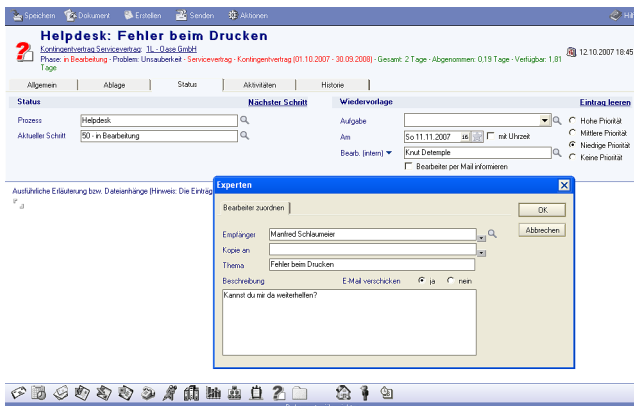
Speichern Dokument Erstellen Senden Aktionen Hil

Helpdesk: Fehler beim Drucken
Kontingentvertrag Servicevertrag: 1L - Oase GmbH
Phase: in Bearbeitung - Problem: Unsauberkeit - Servicevertrag - Kontingentvertrag (01.10.2007 - 30.09.2008) - Gesamt: 2 Tage - Abgenommen: 0,19 Tage - Verfügbar: 1,81 Tage

12.10.2007 18:45

Allgemein | Ablage | Status | Aktivitäten | Historie

Status
Nächster Schritt
Prozess Helpdesk
Aktueller Schritt 50 - in Bearbeitung

Wiedervorlage
Eintrag leeren
Aufgabe
Am So 11.11.2007 16 mit Uhrzeit
Bearb. (intern) Knut Detemple
Bearbeiter per Mail informieren

Hohe Priorität
Mittlere Priorität
Niedrige Priorität
Keine Priorität

Ausführliche Erläuterung bzw. Dateianhänge (Hinweis: Die Einträg

Experten
Bearbeiter zuordnen
OK
Abbrechen
Empfänger Manfred Schlaumeier
Kopie an
Thema Fehler beim Drucken
Beschreibung
E-Mail verschicken ja nein
Kannst du mir da weiterhelfen?